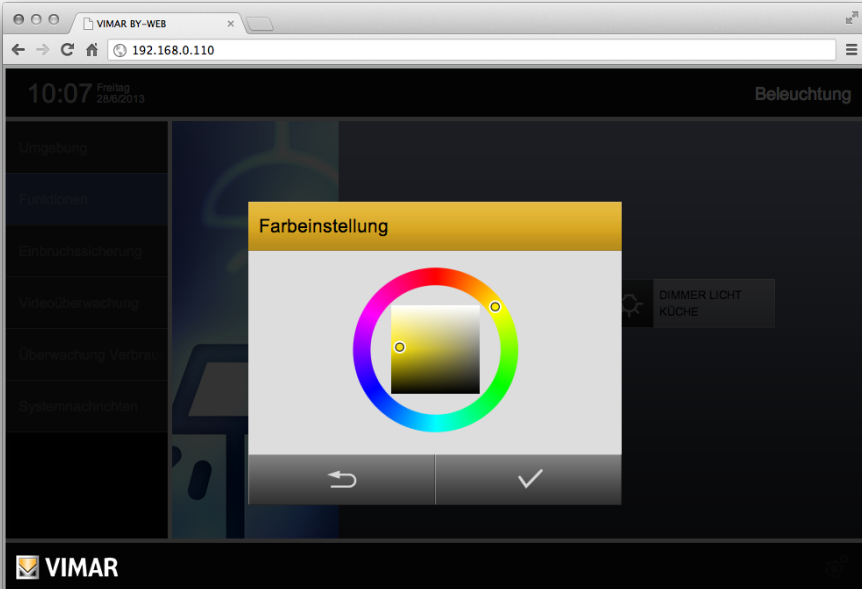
VIMAR BY-WEB

192.168.0.110

10:07 Freitag 28/6/2013

Beleuchtung

Umgebung

Funktionen

Einbruchssicherung

Videoüberwachung

Überwachung Verbrau

Systemnachrichten

Farbeinstellung

DIMMER LICHT KÜCHE

VIMAR